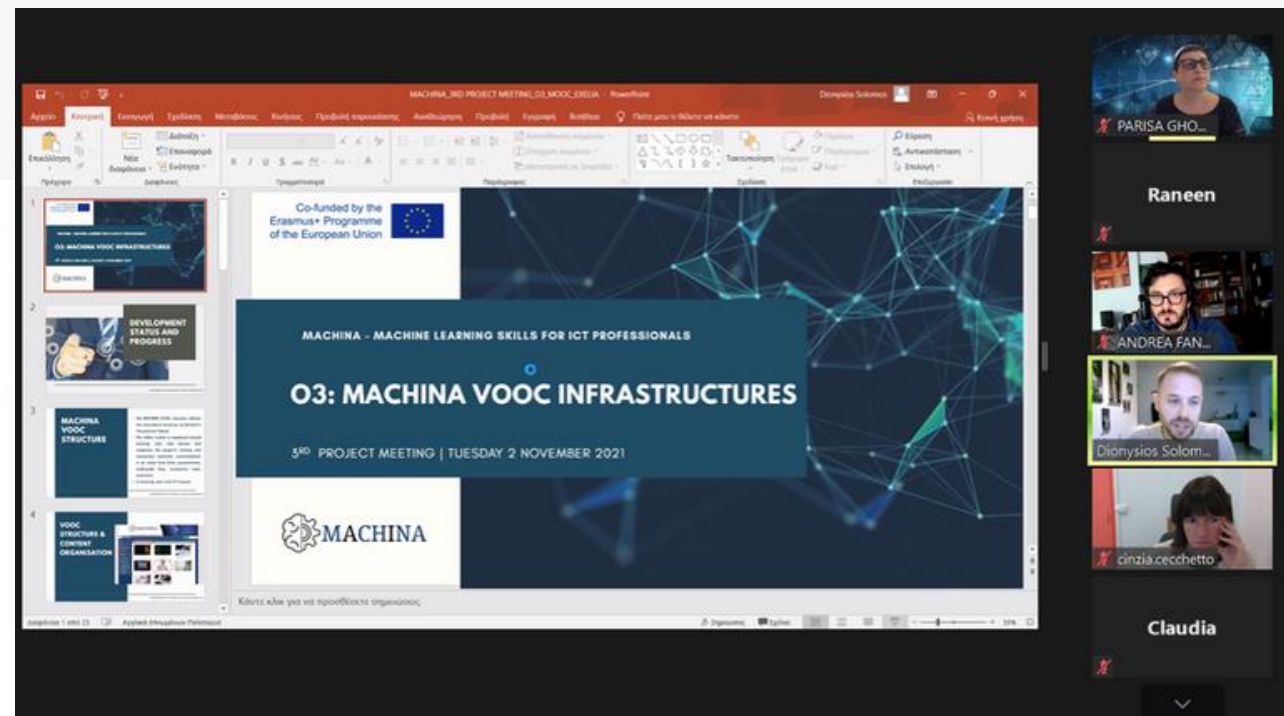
MACHINA_3RD PROJECT MEETING_O3_MOOC_EXELIA - PowerPoint

Dionysios Solomos

Αρχείο Κεντρική Εισαγωγή Σχεδίαση Μεταβάσεις Κίνηση Προβολή παρουσίασης Αναθεώρηση Προβολή Εγγραφή Βοήθεια Πείτε μου τι θέλετε να κάνετε

Κοινή χρήση

Επικόλληση Νέα διαφάνεια Διάταξη Επαναφορά Ενότητα Πρόχειρο Διαφάνειες Γραμματοσειρά Παράγραφος Σχέδιο Ταξινόμηση Εύρεση Αντικατάσταση Επιλογή Επεξεργασία

1

O3: MACHINA VOOC INFRASTRUCTURES

2

DEVELOPMENT STATUS AND PROGRESS

3

MACHINA VOOC STRUCTURE

4

VOOC STRUCTURE & CONTENT ORGANISATION

Co-funded by the Erasmus+ Programme of the European Union

MACHINA - MACHINE LEARNING SKILLS FOR ICT PROFESSIONALS

O3: MACHINA VOOC INFRASTRUCTURES

3RD PROJECT MEETING | TUESDAY 2 NOVEMBER 2021

MACHINA

Κάντε κλικ για να προσθέσετε σημειώσεις

Διαφάνεια 1 από 23 Αγγλικά (Ηνωμένου Βασιλείου) Σημειώσεις Σχόλια 55%

PARISA GHO...

Raneen

ANDREA FAN...

Dionysios Solom...

cinzia.cecchetto

Claudia